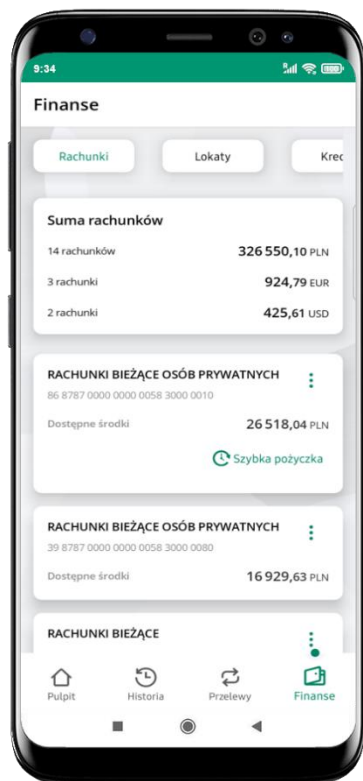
9:34

Finanse

Rachunki

Lokaty

Kred

Suma rachunków

| 14 rachunków | 326 550,10 PLN |
|---|---|
| 3 rachunki | 924,79 EUR |
| 2 rachunki | 425,61 USD |

RACHUNKI BIEŻĄCE OSÓB PRYWATNYCH
86 8787 0000 0000 0058 3000 0010
Dostępne środki 26 518,04 PLN
Szybka pożyczka

RACHUNKI BIEŻĄCE OSÓB PRYWATNYCH
39 8787 0000 0000 0058 3000 0080
Dostępne środki 16 929,63 PLN

RACHUNKI BIEŻĄCE

Pulpit
Historia
Przelewy
Finanse